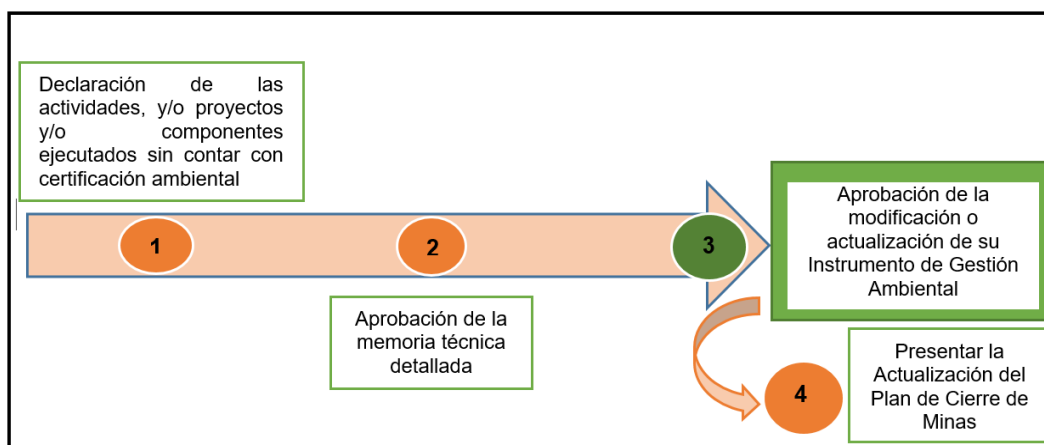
Declaración de las actividades, y/o proyectos y/o componentes ejecutados sin contar con certificación ambiental

1

2

3

Aprobación de la modificación o actualización de su Instrumento de Gestión Ambiental

Aprobación de la memoria técnica detallada

4

Presentar la Actualización del Plan de Cierre de Minas